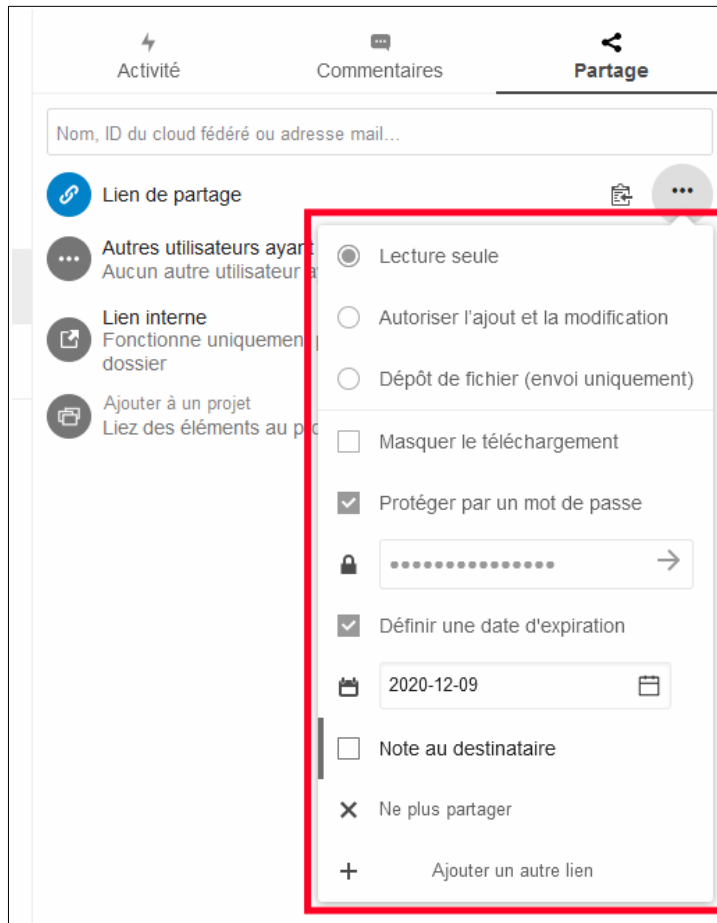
Activité

Commentaires

Partage

Nom, ID du cloud fédéré ou adresse mail...

Lien de partage

Autres utilisateurs ayant
Aucun autre utilisateur a

Lien interne
Fonctionne uniquement
dossier

Ajouter à un projet
Liez des éléments au pr

Lecture seule

Autoriser l'ajout et la modification

Dépôt de fichier (envoi uniquement)

Masquer le téléchargement

Protéger par un mot de passe

•••••••••••••••

Définir une date d'expiration

2020-12-09

Note au destinataire

Ne plus partager

Ajouter un autre lien